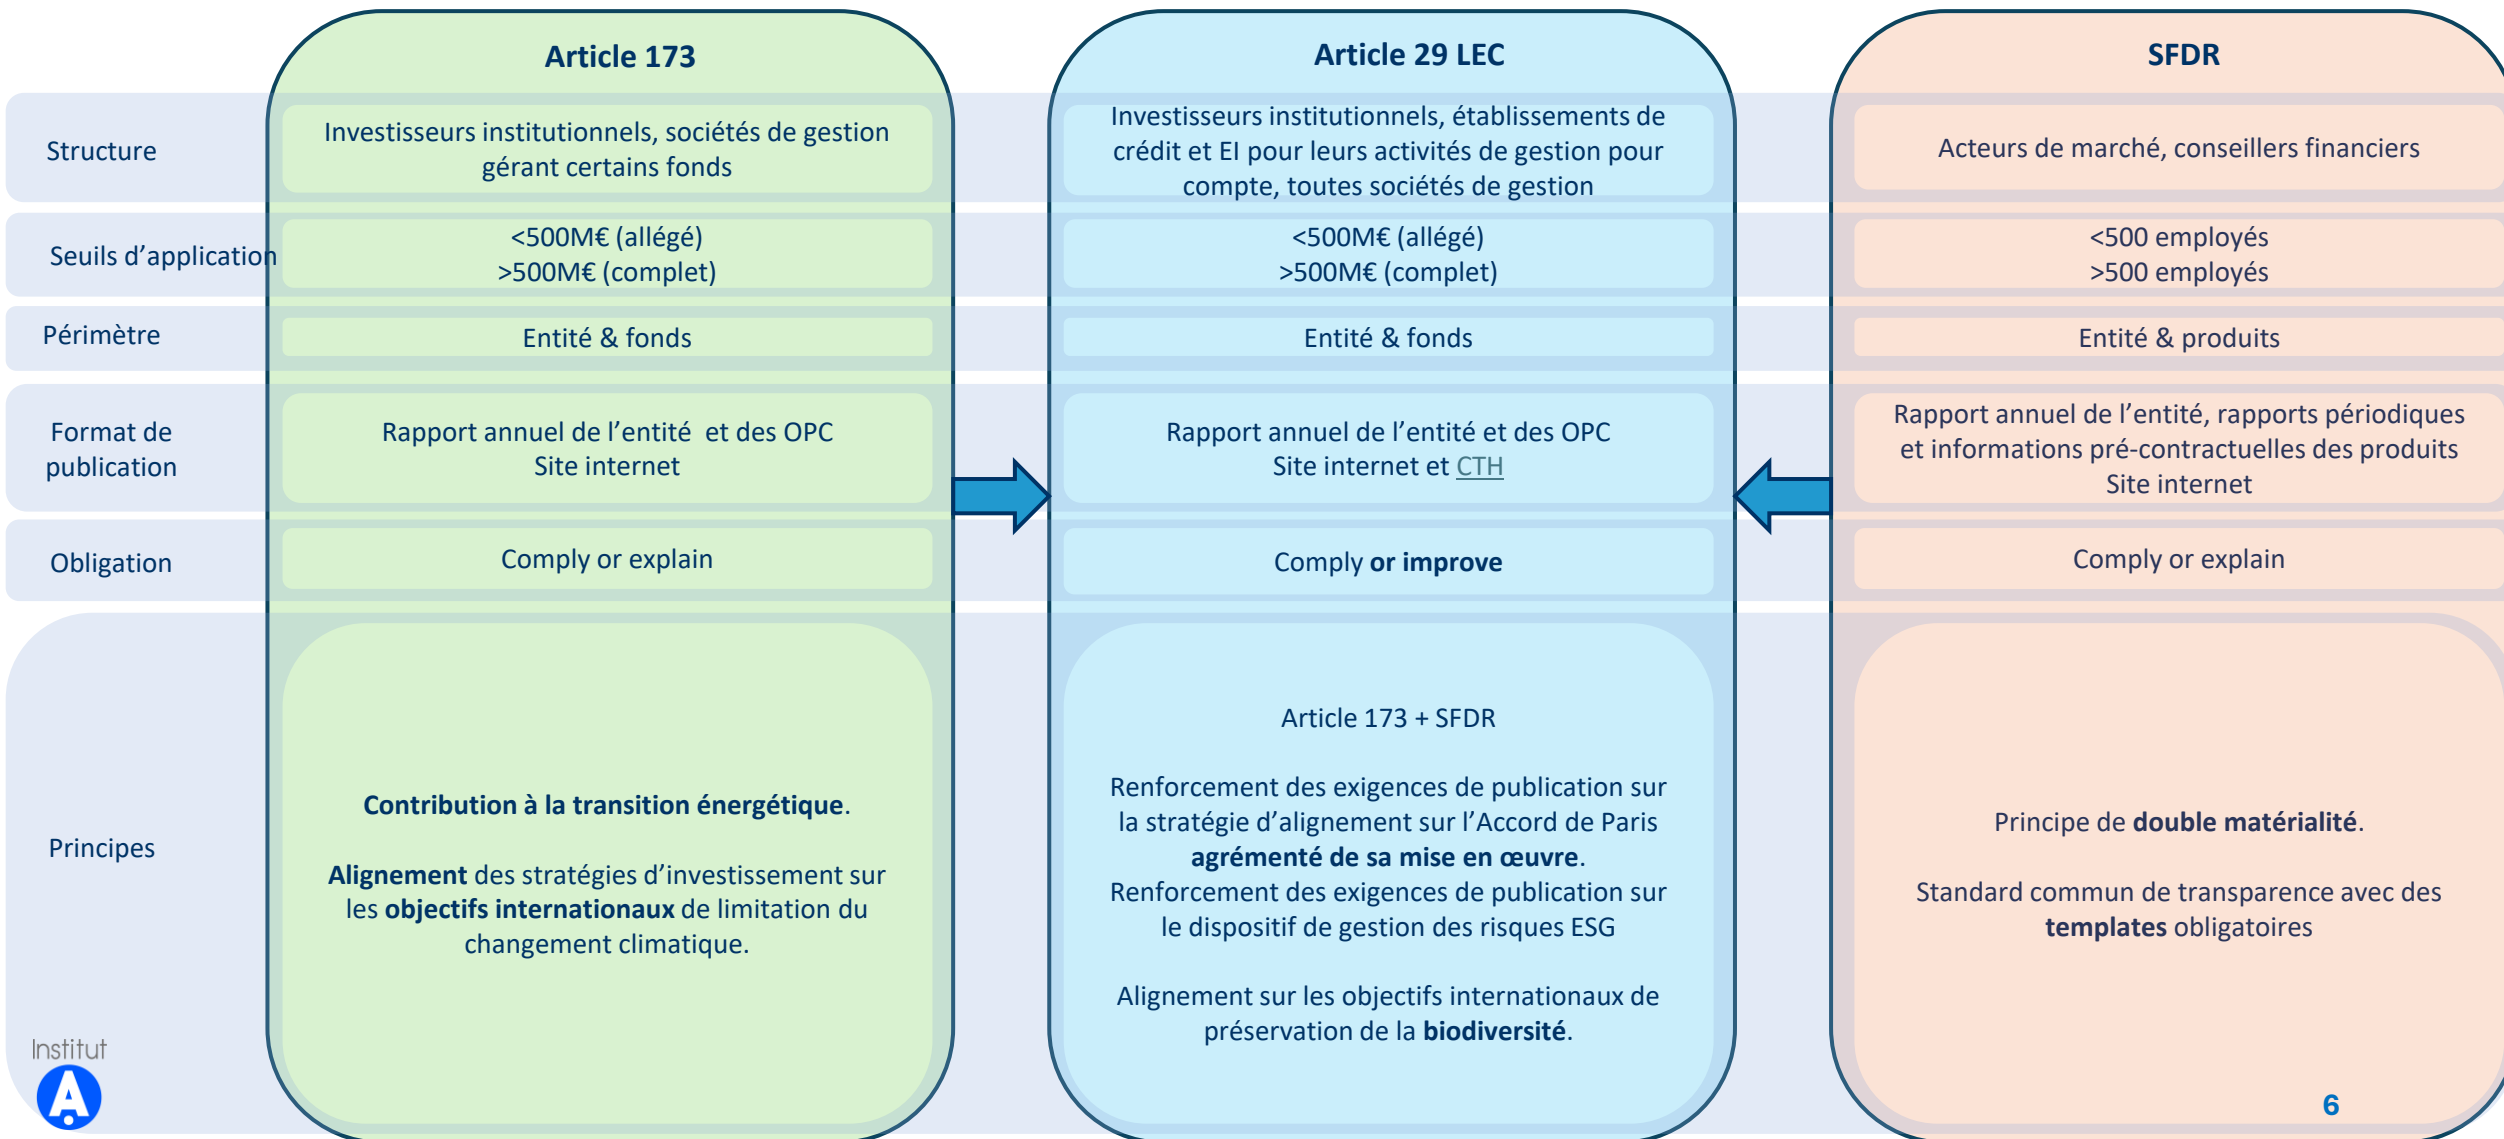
| | Article 173 | Article 29 LEC | SFDR |
|---|---|---|---|
| Structure | Investisseurs institutionnels, sociétés de gestion gérant certains fonds | Investisseurs institutionnels, établissements de crédit et EI pour leurs activités de gestion pour compte, toutes sociétés de gestion | Acteurs de marché, conseillers financiers |
| Seuils d'application | <500M€ (allégé) >500M€ (complet) | <500M€ (allégé) >500M€ (complet) | <500 employés >500 employés |
| Périmètre | Entité & fonds | Entité & fonds | Entité & produits |
| Format de publication | Rapport annuel de l'entité et des OPC Site internet | Rapport annuel de l'entité et des OPC Site internet et CTH | Rapport annuel de l'entité, rapports périodiques et informations pré-contractuelles des produits Site internet |
| Obligation | Comply or explain | Comply **or improve** | Comply or explain |
| Principes | **Contribution à la transition énergétique**. **Alignement** des stratégies d'investissement sur les **objectifs internationaux** de limitation du changement climatique. | Article 173 + SFDR Renforcement des exigences de publication sur la stratégie d'alignement sur l'Accord de Paris **agrémenté de sa mise en œuvre**. Renforcement des exigences de publication sur le dispositif de gestion des risques ESG Alignement sur les objectifs internationaux de préservation de la **biodiversité**. | Principe de **double matérialité**. Standard commun de transparence avec des **templates** obligatoires |

Institut A

6